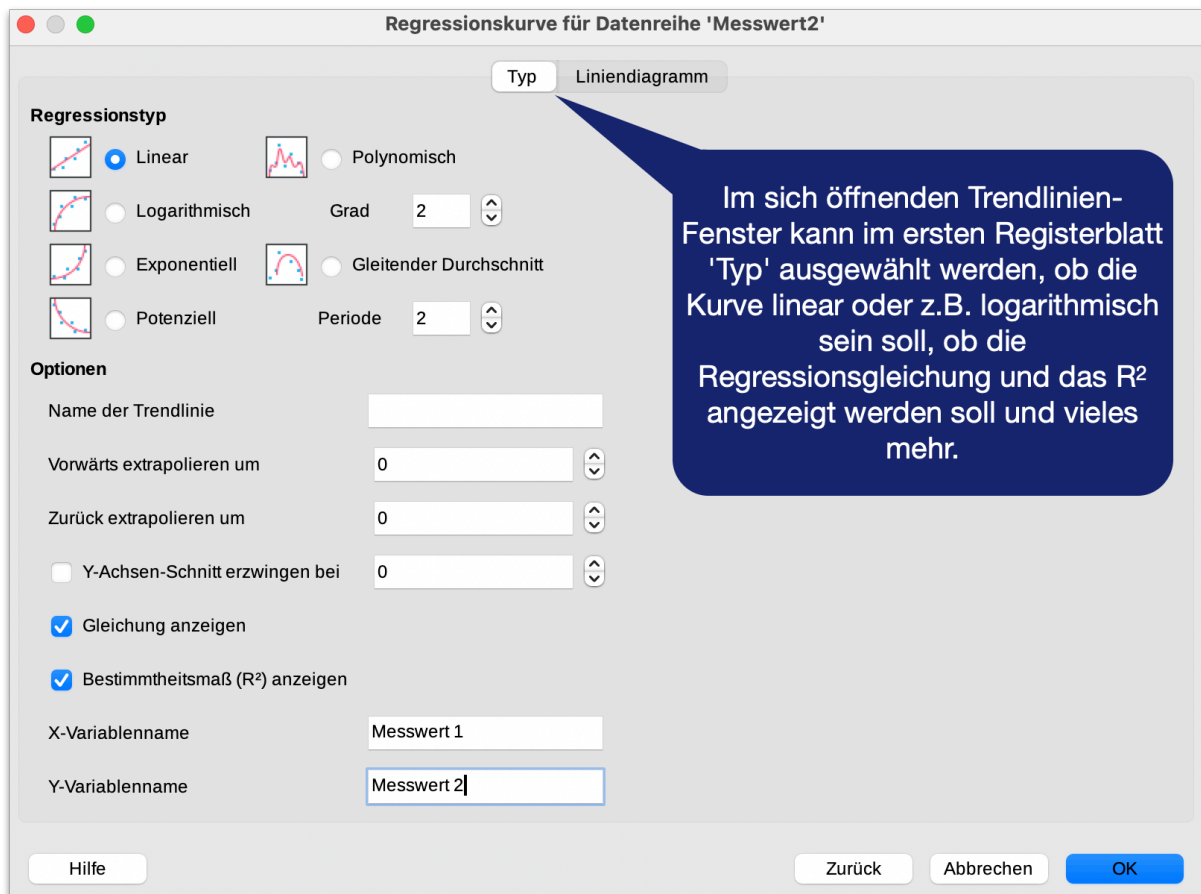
Regressionskurve für Datenreihe 'Messwert2'

Typ Liniendiagramm

Regressionstyp

Linear

Polynomisch

Logarithmisch

Grad 2

Exponentiell

Gleitender Durchschnitt

Potenziell

Periode 2

Im sich öffnenden Trendlinien-Fenster kann im ersten Registerblatt 'Typ' ausgewählt werden, ob die Kurve linear oder z.B. logarithmisch sein soll, ob die Regressionsgleichung und das R² angezeigt werden soll und vieles mehr.

Optionen

Name der Trendlinie

Vorwärts extrapolieren um 0

Zurück extrapolieren um 0

Y-Achsen-Schnitt erzwingen bei 0

Gleichung anzeigen

Bestimmtheitsmaß (R²) anzeigen

X-Variablenname Messwert 1

Y-Variablenname Messwert 2

Hilfe

Zurück

Abbrechen

OK